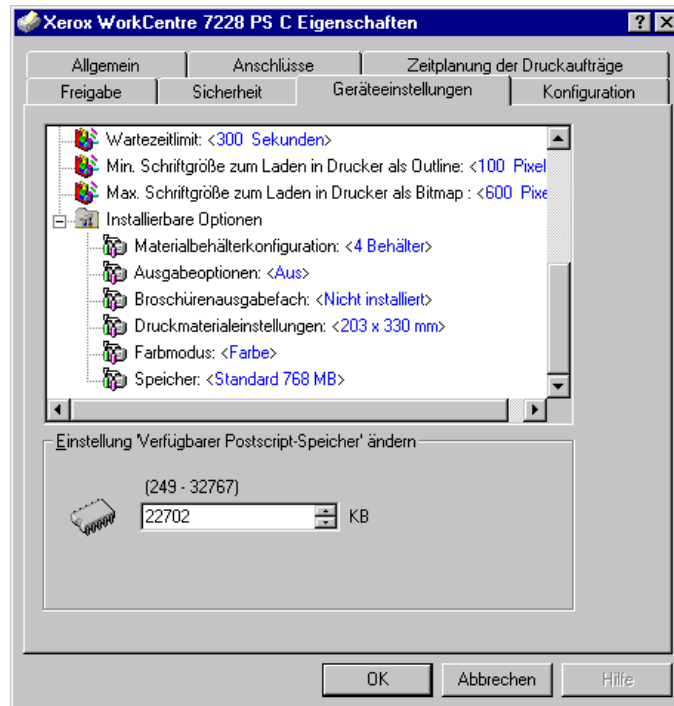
Xerox WorkCentre 7228 PS C Eigenschaften

Allgemein | Anschlüsse | Zeitplanung der Druckaufträge
Freigabe | Sicherheit | Geräteeinstellungen | Konfiguration

Wartezeitlimit: <300 Sekunden>
Min. Schriftgröße zum Laden in Drucker als Outline: <100 Pixel
Max. Schriftgröße zum Laden in Drucker als Bitmap : <600 Pixe
Installierbare Optionen
Materialbehälterkonfiguration: <4 Behälter>
Ausgabeoptionen: <Aus>
Broschürenausgabefach: <Nicht installiert>
Druckmaterialeinstellungen: <203 x 330 mm>
Farbmodus: <Farbe>
Speicher: <Standard 768 MB>

Einstellung 'Verfügbarer Postscript-Speicher' ändern

(249 - 32767)
22702 KB

OK | Abbrechen | Hilfe